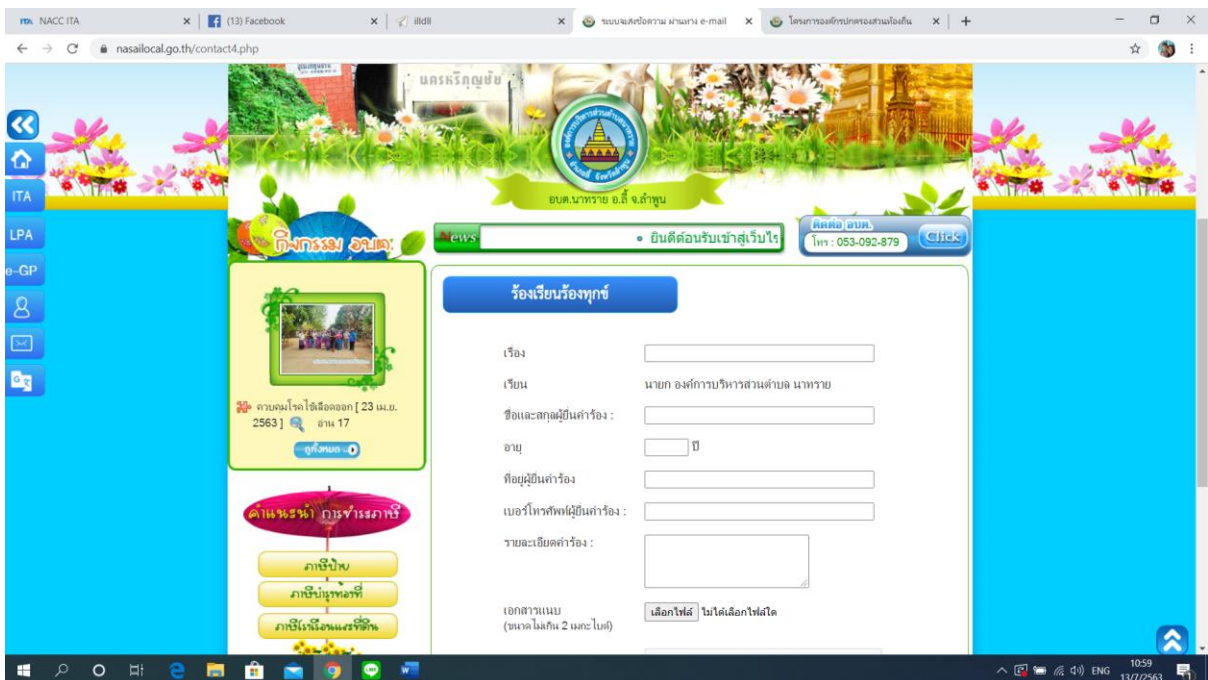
NACC ITA
(13) Facebook
illdll
ระบบจัดส่งข้อความ ผ่านทาง e-mail
โครงการองค์กรปกครองส่วนท้องถิ่น

nasailocal.go.th/contact4.php

ITA
LPA
e-GP

นครหริภุญชัย

อบต.นาทราย อ.ลี้ จ.ลำพูน

กิจกรรม อบต.

News • ยินดีต้อนรับเข้าสู่เว็บไร

ติดต่อ อบต.
โทร : 053-092-879
Click

ควบคุมโรคไข้เลือดออก [ 23 เม.ย. 2563 ] อ่าน 17

ดูทั้งหมด

คำแนะนำ การชำระภาษี

ภาษีป้าย
ภาษีบำรุงท้องที่
ภาษีโรงเรือนและที่ดิน

ร้องเรียนร้องทุกข์

เรื่อง
เรียน นายก องค์การบริหารส่วนตำบล นาทราย
ชื่อและสกุลผู้ยื่นคำร้อง :
อายุ ปี
ที่อยู่ผู้ยื่นคำร้อง
เบอร์โทรศัพท์ผู้ยื่นคำร้อง :
รายละเอียดคำร้อง :
เอกสารแนบ
(ขนาดไม่เกิน 2 เมกะไบต์)
เลือกไฟล์ ไม่ได้เลือกไฟล์ใด

ENG 10:59 13/7/2563